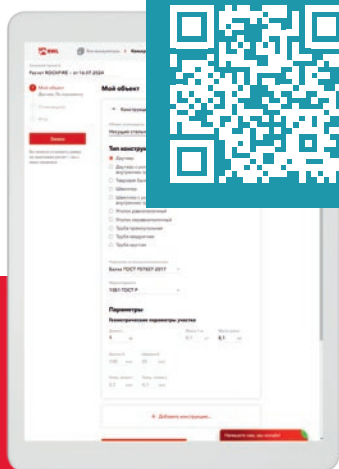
Расчет ROCKFIRE – от 14.07.2024

Мой объект

Мой объект

Тип конструкции

Двутавр

Тавровая балка

Швеллер

Уголок равнополочный

Уголок неравнополочный

Труба прямоугольная

Труба квадратная

Труба круглая

Балка ГОСТ Р57837-2017

1001 ГОСТ Р

Параметры

Геометрические параметры участка

+ Добавить конструкцию

Напишите нам, мы онлайн!